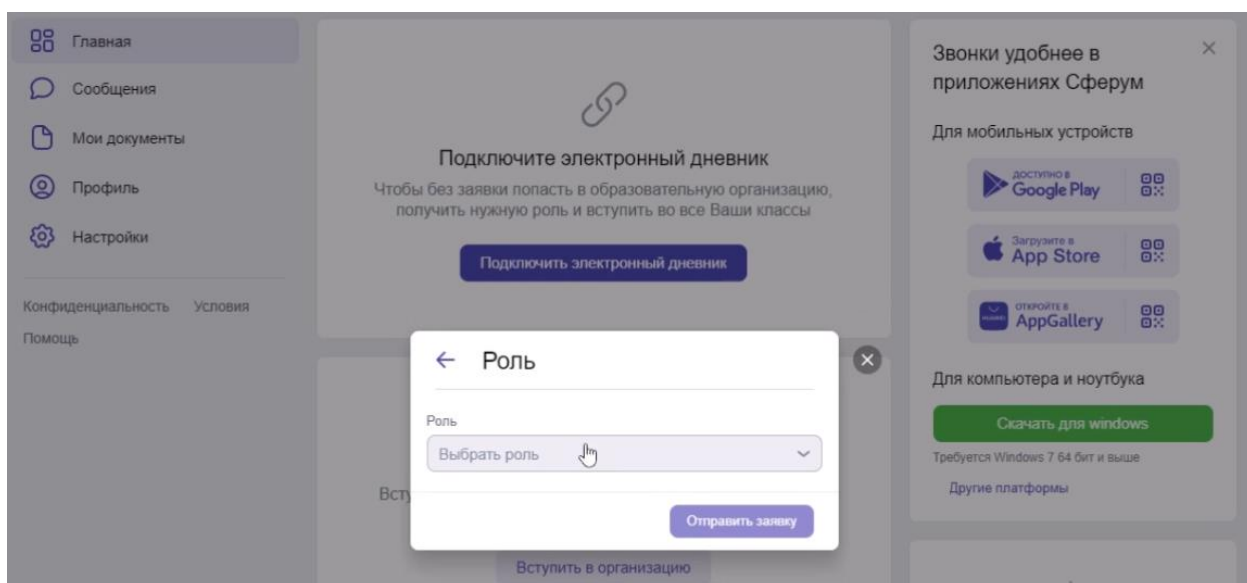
Главная
Сообщения
Мои документы
Профиль
Настройки

Конфиденциальность Условия
Помощь

Подключите электронный дневник
Чтобы без заявки попасть в образовательную организацию, получить нужную роль и вступить во все Ваши классы

Подключить электронный дневник

Вст

Вступить в организацию

← Роль

Роль
Выбрать роль

Отправить заявку

Звонки удобнее в приложениях Сферум

Для мобильных устройств

ДОСТУПНО В Google Play

Загрузите в App Store

ОТКРОЙТЕ В AppGallery

Для компьютера и ноутбука

Скачать для windows

Требуется Windows 7 64 бит и выше

Другие платформы